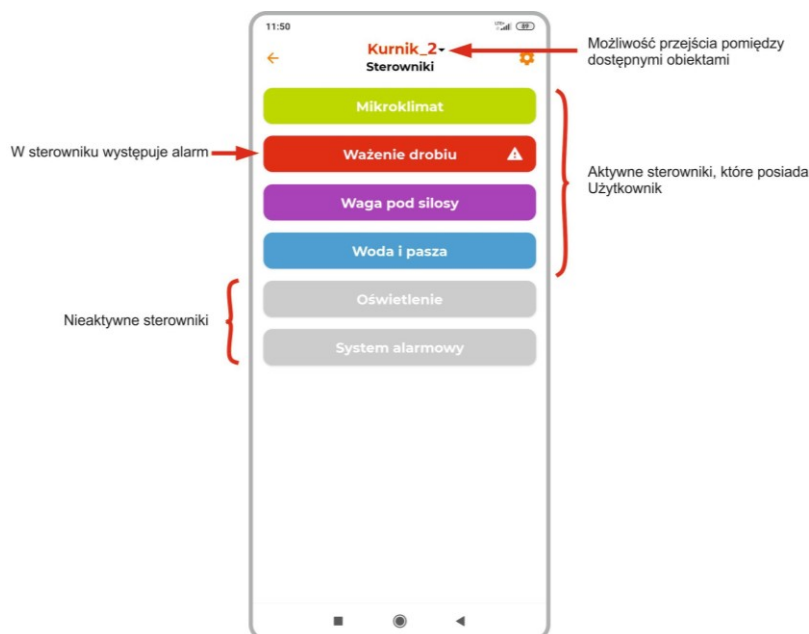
11:50

Kurnik_2

Sterowniki

Możliwość przejścia pomiędzy dostępnymi obiektami

Mikroklimat

W sterowniku występuje alarm

Ważenie drobiu

Aktywne sterowniki, które posiada Użytkownik

Waga pod silosy

Woda i pasza

Oświetlenie

Nieaktywne sterowniki

System alarmowy